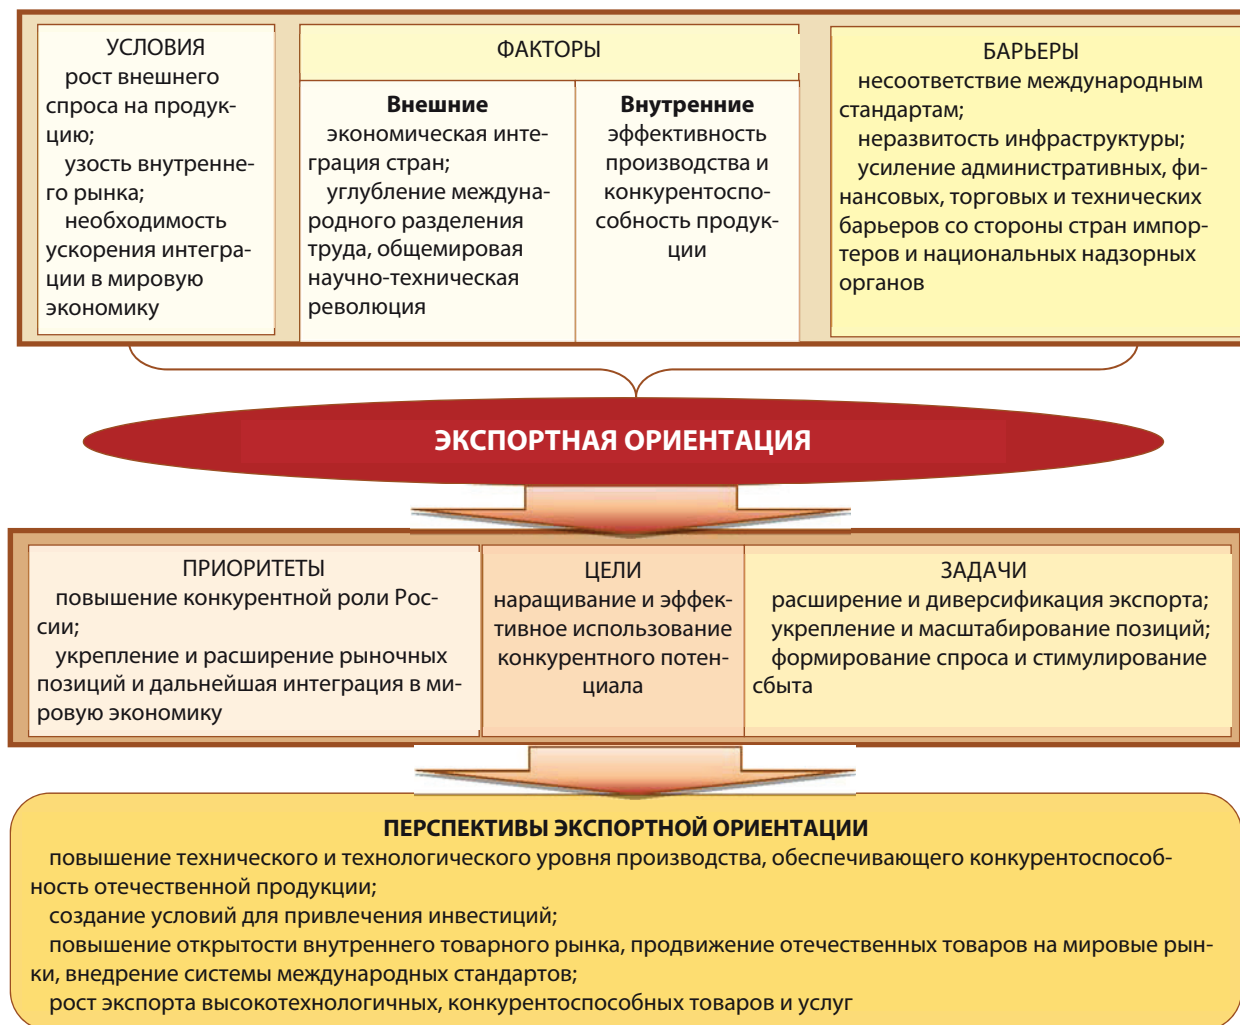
УСЛОВИЯ
рост внешнего спроса на продукцию;
узость внутреннего рынка;
необходимость ускорения интеграции в мировую экономику

ФАКТОРЫ

Внешние
экономическая интеграция стран;
углубление международного разделения труда, общемировая научно-техническая революция

Внутренние
эффективность производства и конкурентоспособность продукции

БАРЬЕРЫ
несоответствие международным стандартам;
неразвитость инфраструктуры;
усиление административных, финансовых, торговых и технических барьеров со стороны стран импортеров и национальных надзорных органов

ЭКСПОРТНАЯ ОРИЕНТАЦИЯ

ПРИОРИТЕТЫ
повышение конкурентной роли России;
укрепление и расширение рыночных позиций и дальнейшая интеграция в мировую экономику

ЦЕЛИ
наращивание и эффективное использование конкурентного потенциала

ЗАДАЧИ
расширение и диверсификация экспорта;
укрепление и масштабирование позиций;
формирование спроса и стимулирование сбыта

ПЕРСПЕКТИВЫ ЭКСПОРТНОЙ ОРИЕНТАЦИИ
повышение технического и технологического уровня производства, обеспечивающего конкурентоспособность отечественной продукции;
создание условий для привлечения инвестиций;
повышение открытости внутреннего товарного рынка, продвижение отечественных товаров на мировые рынки, внедрение системы международных стандартов;
рост экспорта высокотехнологичных, конкурентоспособных товаров и услуг